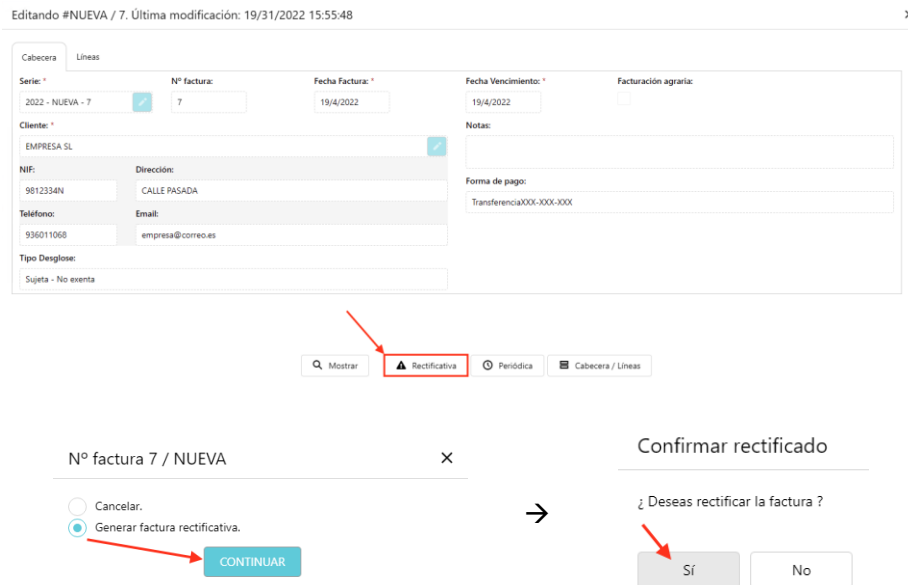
Editando #NUEVA / 7. Última modificación: 19/31/2022 15:55:48

Cabecera
Líneas

Serie: *
2022 - NUEVA - 7
Nº factura:
7
Fecha Factura: *
19/4/2022
Fecha Vencimiento: *
19/4/2022
Facturación agraria:

Cliente: *
EMPRESA SL
Notas:

NIF:
9812334N
Dirección:
CALLE PASADA
Forma de pago:
TransferenciaXXX-XXX-XXX

Teléfono:
936011068
Email:
empresa@correo.es

Tipo Desglose:
Sujeta - No exenta

Mostrar
Rectificativa
Periódica
Cabecera / Líneas

Nº factura 7 / NUEVA
×

Cancelar.
Generar factura rectificativa.

CONTINUAR

Confirmar rectificado

¿ Deseas rectificar la factura ?

Sí
No